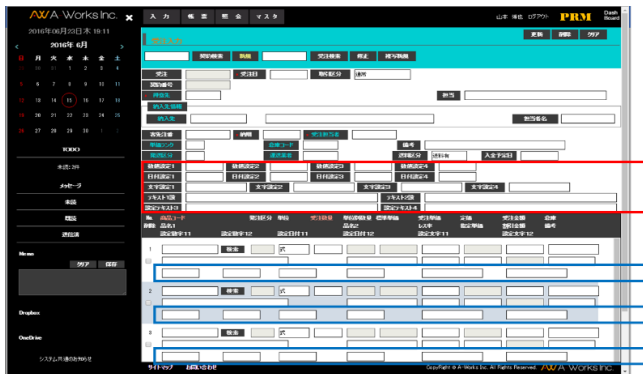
AWA Works Inc.

入力 帳票 照会 マスタ

山本 僚也 ログアウト PRM Dash Board

2016年06月23日木 19:11

2016年 6月

| 日 | 月 | 火 | 水 | 木 | 金 | 土 |
|---|---|---|---|---|---|---|
| 29 | 30 | 31 | 1 | 2 | 3 | 4 |
| 5 | 6 | 7 | 8 | 9 | 10 | 11 |
| 12 | 13 | 14 | 15 | 16 | 17 | 18 |
| 19 | 20 | 21 | 22 | 23 | 24 | 25 |
| 26 | 27 | 28 | 29 | 30 | 1 | 2 |

TODO

未読:2件

メッセージ

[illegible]

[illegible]

進捗表

Memo

クリア 保存

Dropbox

OneDrive

システム再通知おしらせ

更新 削除 クリア

受注入力

受注 受注日 取引区分 通常

納入先 担当者名

税率 入金予定日

自由項目1 自由項目2 自由項目3 自由項目4

日付項目1 日付項目2 日付項目3 日付項目4

文字項目1 文字項目2 文字項目3 文字項目4

テキスト項目1 テキスト項目2

選定テキスト3 選定テキスト4

No 商品コード 取引区分 単位 受注数量 納期 単価 金額 原価 備考

1 検索 式

2 検索 式

3 検索 式

サイトマップ お問い合わせ

Copyright © A-Works Inc. All Rights Reserved. AWA Works Inc.